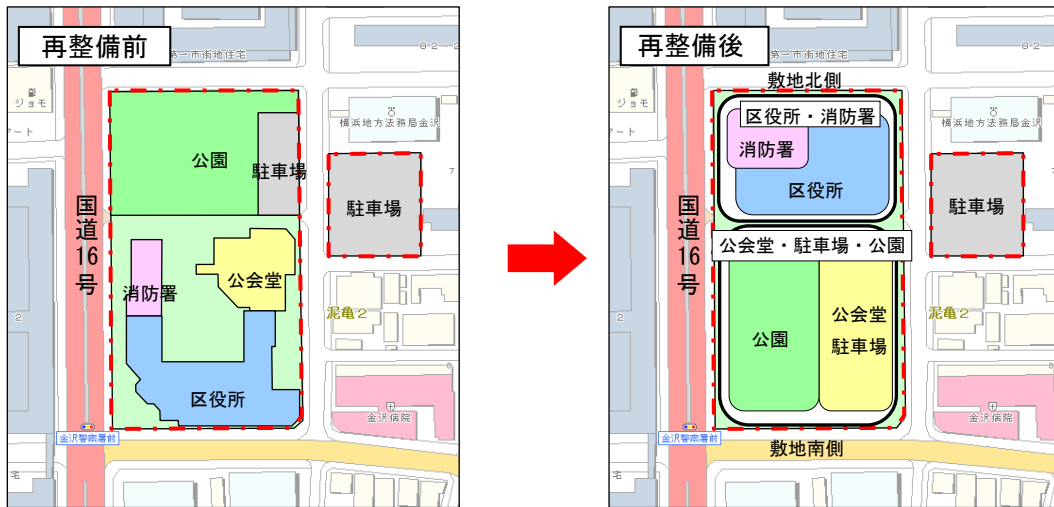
再整備前

第一市街地住宅

ジョモ

アート

公園

駐車場

横浜地方法務局金沢

駐車場

国道16号

消防署

公会堂

泥亀2

区役所

金沢病院

金沢警察署前

再整備後

第一市街地住宅

敷地北側

区役所・消防署

ジョモ

アート

横浜地方法務局金沢

消防署

区役所

駐車場

国道16号

公会堂・駐車場・公園

公会堂
駐車場

公園

泥亀2

金沢病院

金沢警察署前

敷地南側